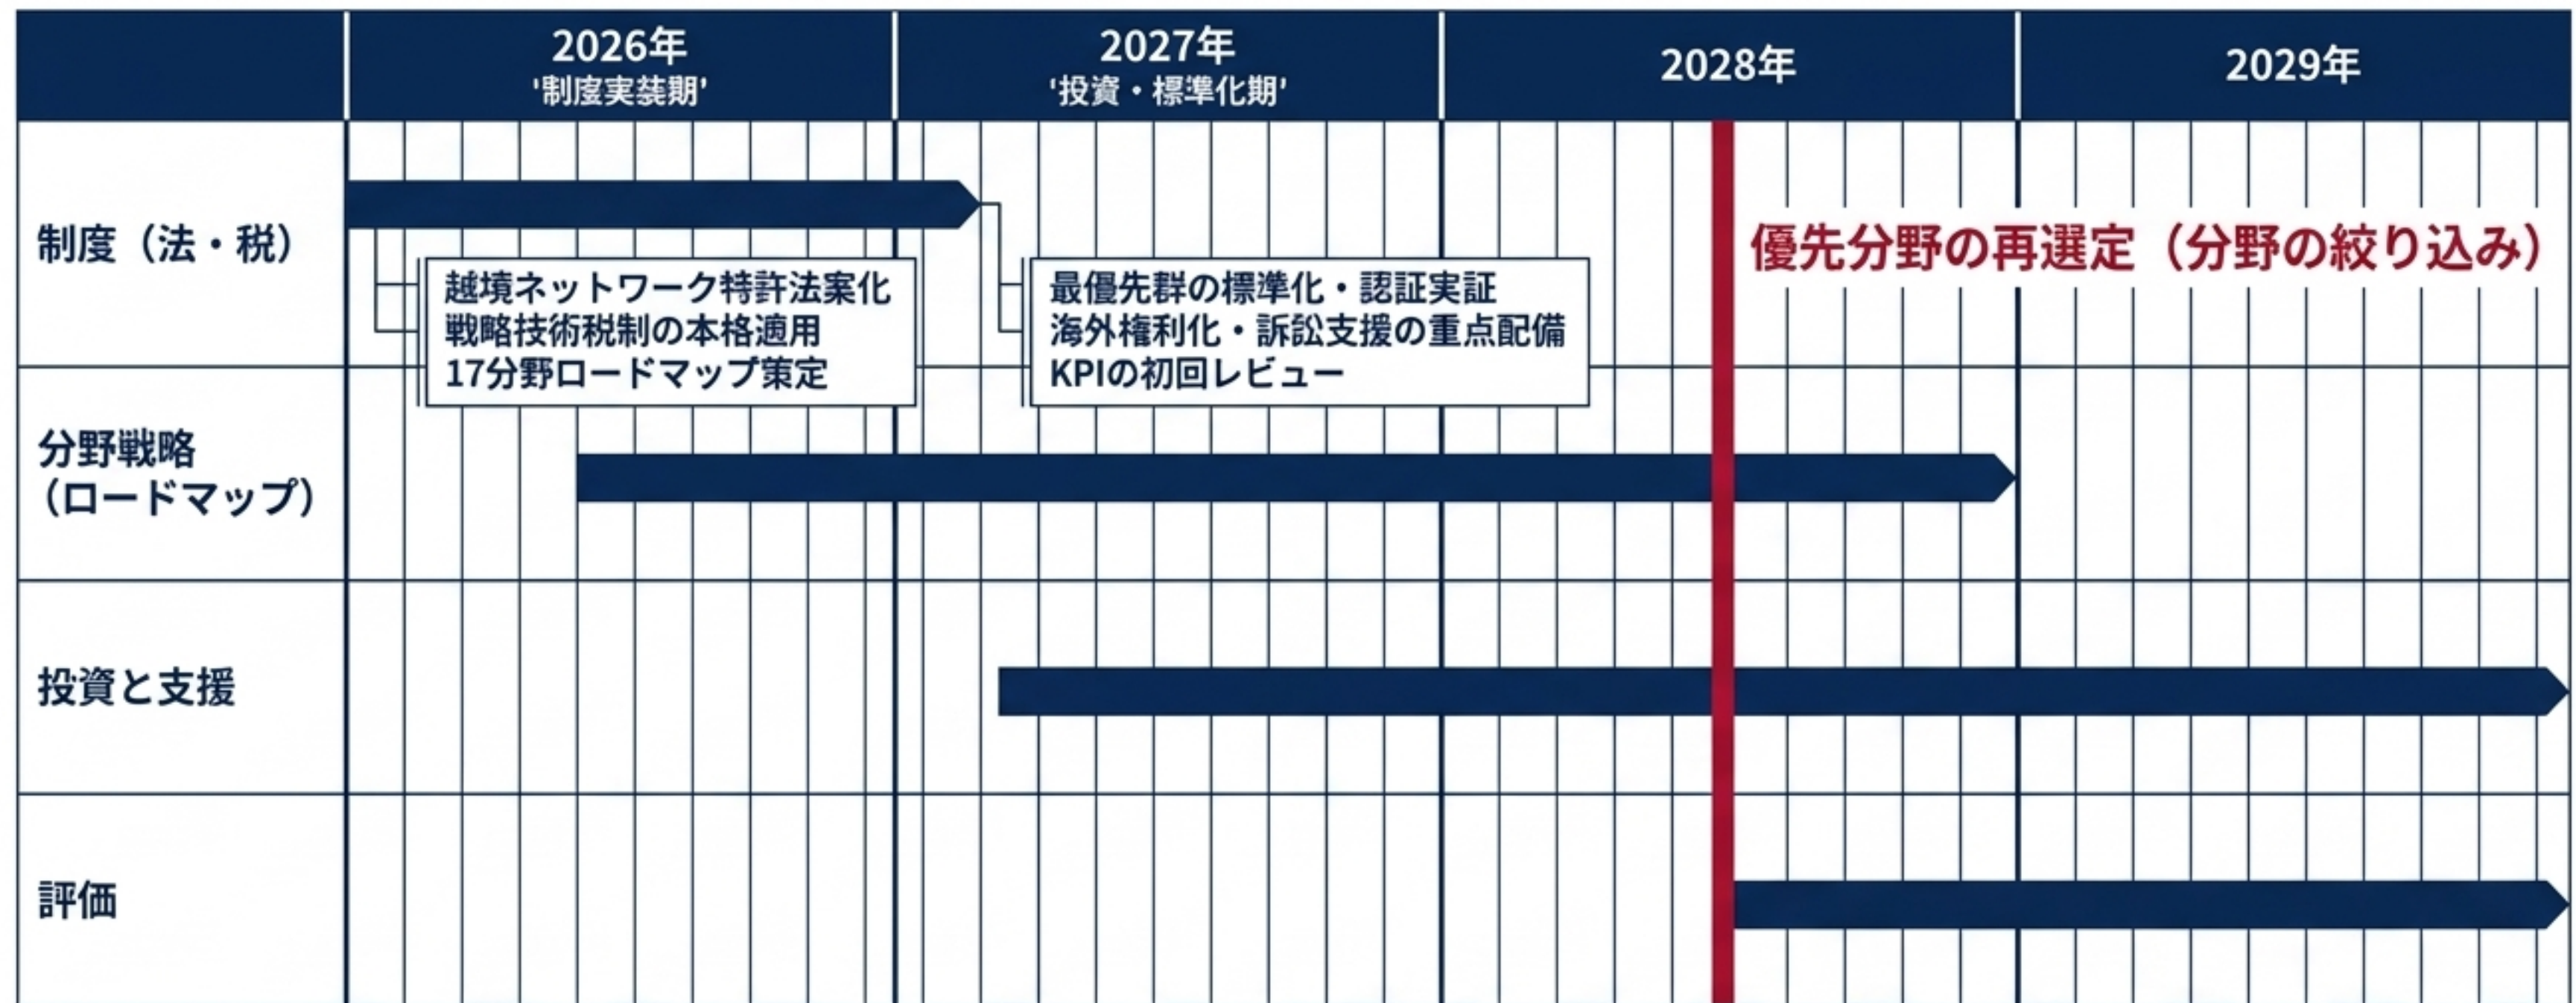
| | 2026年 '制度実装期' | 2027年 '投資・標準化期' | 2028年 | 2029年 |
|---|---|---|---|---|
| 制度（法・税） | | | | |
| 分野戦略（ロードマップ） | | | | |
| 投資と支援 | | | | |
| 評価 | | | | |

越境ネットワーク特許法案化
戦略技術税制の本格適用
17分野ロードマップ策定

最優先群の標準化・認証実証
海外権利化・訴訟支援の重点配備
KPIの初回レビュー

優先分野の再選定（分野の絞り込み）